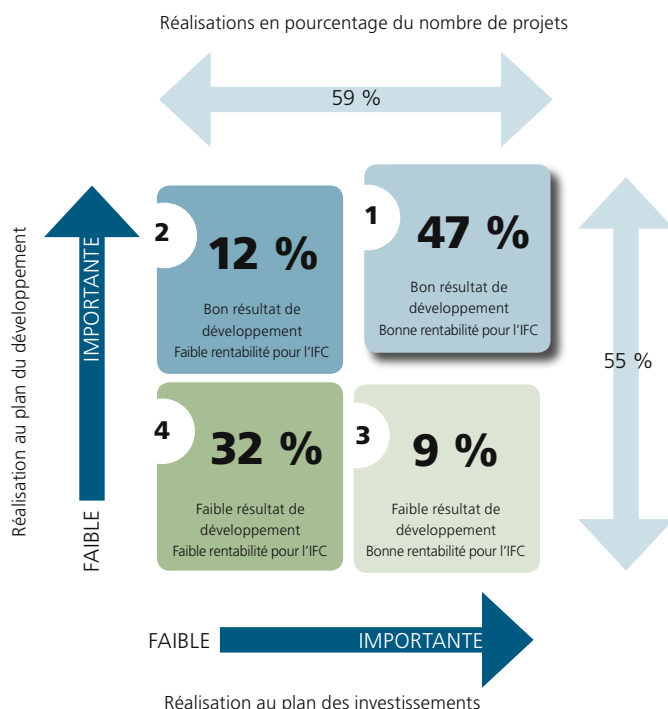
Réalisations en pourcentage du nombre de projets

59 %

Réalisation au plan du développement

IMPORTANTE

FAIBLE

2

12 %

Bon résultat de développement
Faible rentabilité pour l'IFC

1

47 %

Bon résultat de développement
Bonne rentabilité pour l'IFC

55 %

4

32 %

Faible résultat de développement
Faible rentabilité pour l'IFC

3

9 %

Faible résultat de développement
Bonne rentabilité pour l'IFC

FAIBLE

IMPORTANTE

Réalisation au plan des investissements